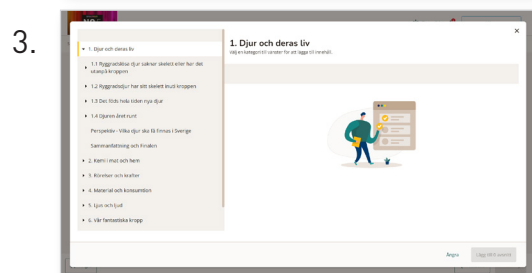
3.

NO

1. Djur och deras liv
1.1 Ryggradslösa djur saknar skelett eller har det utanpå kroppen
1.2 Ryggradsdjur har sitt skelett inuti kroppen
1.3 Det föds hela tiden nya djur
1.4 Djuren året runt
Perspektiv - Vilka djur ska få finnas i Sverige
Sammanfattning och Finalen
2. Kemi i mat och hem
3. Rörelser och krafter
4. Material och konsumtion
5. Ljus och ljud
6. Vår fantastiska kropp

1. Djur och deras liv
Välj en kategori till vänster för att lägga till innehåll.

×

Ångra
Lägg till 0 avsnitt